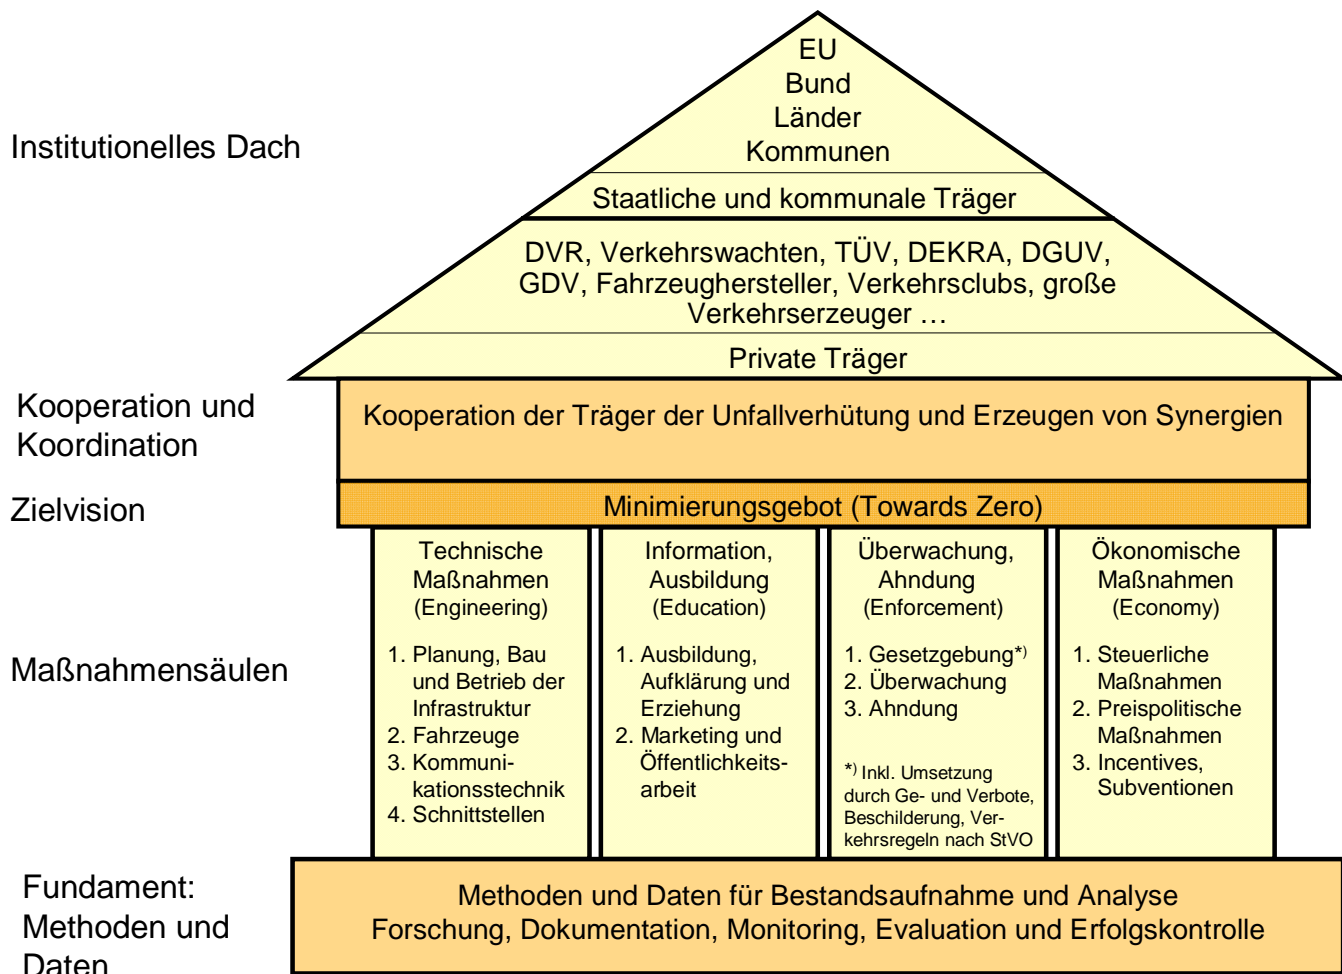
Institutionelles Dach

EU
Bund
Länder
Kommunen

Staatliche und kommunale Träger

DVR, Verkehrswachten, TÜV, DEKRA, DGUV, GDV, Fahrzeughersteller, Verkehrsclubs, große Verkehrserzeuger …

Private Träger

Kooperation und Koordination

Kooperation der Träger der Unfallverhütung und Erzeugen von Synergien

Zielvision

Minimierungsgebot (Towards Zero)

Maßnahmensäulen

Technische Maßnahmen (Engineering)

1. Planung, Bau und Betrieb der Infrastruktur
2. Fahrzeuge
3. Kommunikationsstechnik
4. Schnittstellen

Information, Ausbildung (Education)

1. Ausbildung, Aufklärung und Erziehung
2. Marketing und Öffentlichkeitsarbeit

Überwachung, Ahndung (Enforcement)

1. Gesetzgebung*)
2. Überwachung
3. Ahndung

*) Inkl. Umsetzung durch Ge- und Verbote, Beschilderung, Verkehrsregeln nach StVO

Ökonomische Maßnahmen (Economy)

1. Steuerliche Maßnahmen
2. Preispolitische Maßnahmen
3. Incentives, Subventionen

Fundament: Methoden und Daten

Methoden und Daten für Bestandsaufnahme und Analyse
Forschung, Dokumentation, Monitoring, Evaluation und Erfolgskontrolle